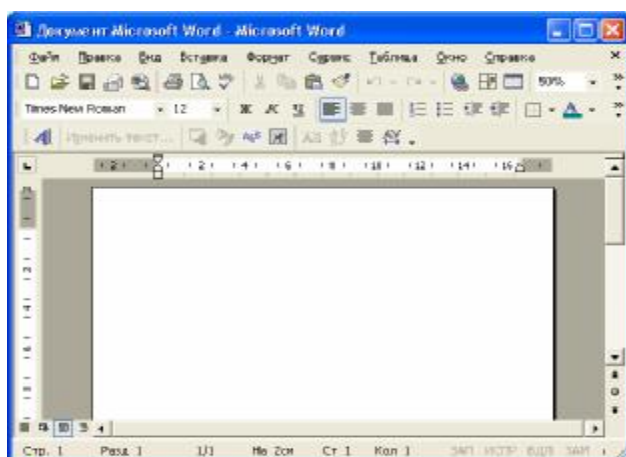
Документ Microsoft Word - Microsoft Word

Файл Правка Вид Вставка Формат Сервис Таблица Окно Справка

50%

Times New Roman 12

Ж К Ч

Изменить текст...

2 1 2 4 6 8 10 12 14 16

Стр. 1 Разд 1 1/1 На 2см Ст 1 Кол 1 ЗАП ИСПР ВДЛ ЗАМ